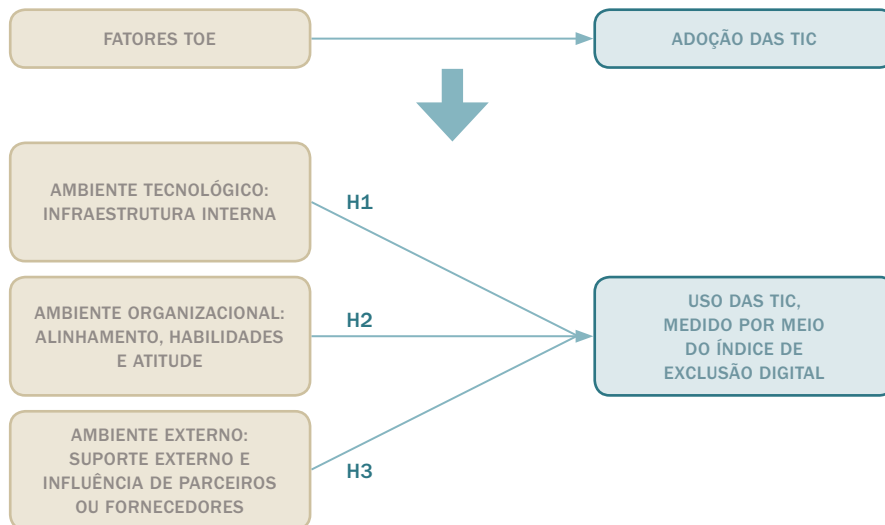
FATORES TOE

ADOÇÃO DAS TIC

AMBIENTE TECNOLÓGICO: INFRAESTRUTURA INTERNA

H1

AMBIENTE ORGANIZACIONAL: ALINHAMENTO, HABILIDADES E ATITUDE

H2

USO DAS TIC, MEDIDO POR MEIO DO ÍNDICE DE EXCLUSÃO DIGITAL

AMBIENTE EXTERNO: SUPORTE EXTERNO E INFLUÊNCIA DE PARCEIROS OU FORNECEDORES

H3